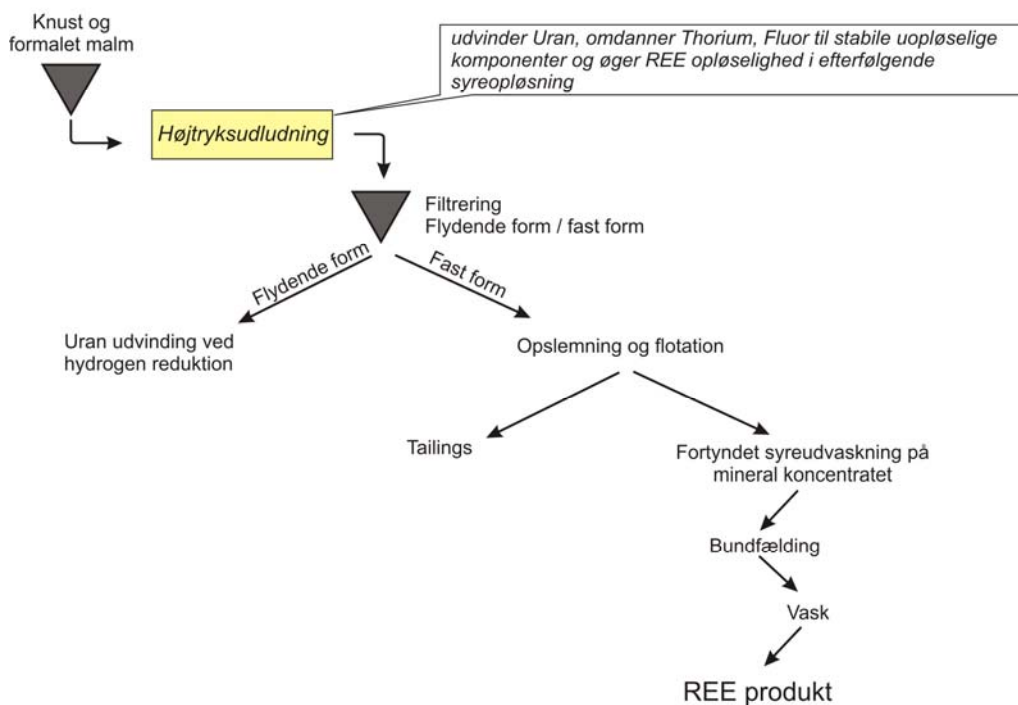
Knust og formalet malm

udvinder Uran, omdanner Thorium, Fluor til stabile uopløselige komponenter og øger REE opløselighed i efterfølgende syreopløsning

Højtryksudludning

Filtrering
Flydende form / fast form

Flydende form

Fast form

Uran udvinding ved hydrogen reduktion

Opslemning og flotation

Tailings

Fortyndet syreudvaskning på mineral koncentratet

Bundfælding

Vask

REE produkt